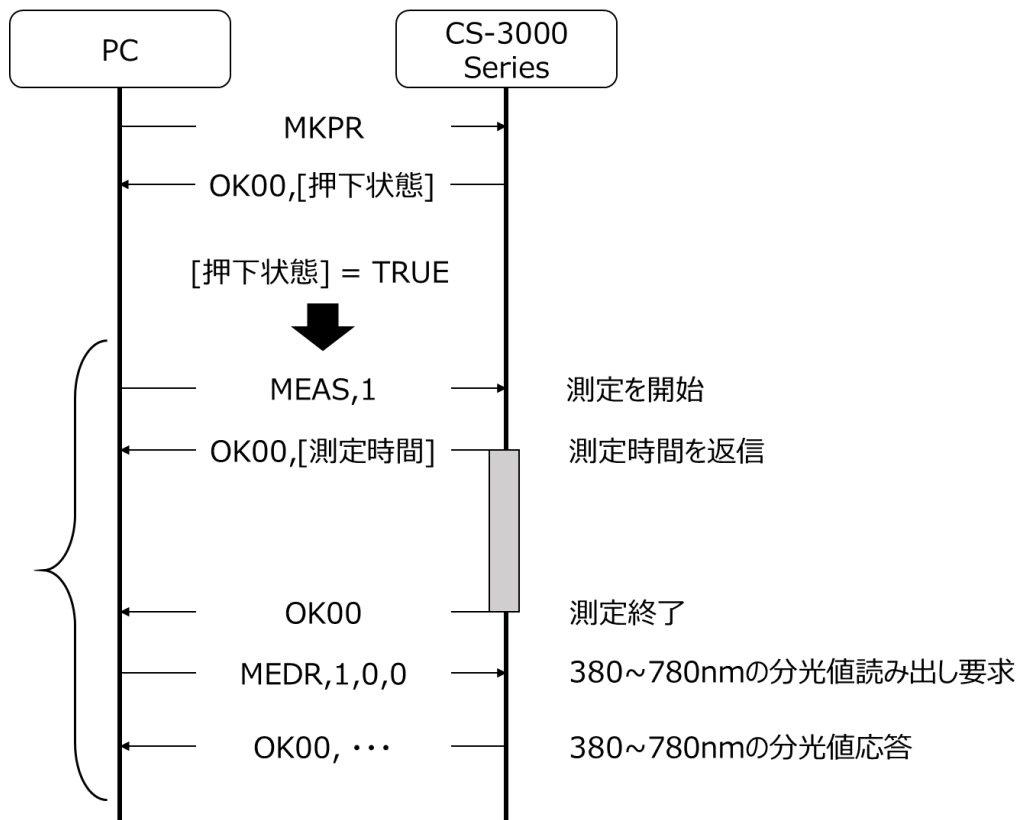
PC

CS-3000
Series

MKPR

OK00,[押下状態]

[押下状態] = TRUE

MEAS,1
測定を開始

OK00,[測定時間]
測定時間を返信

OK00
測定終了

MEDR,1,0,0
380~780nmの分光値読み出し要求

OK00, ･･･
380~780nmの分光値応答